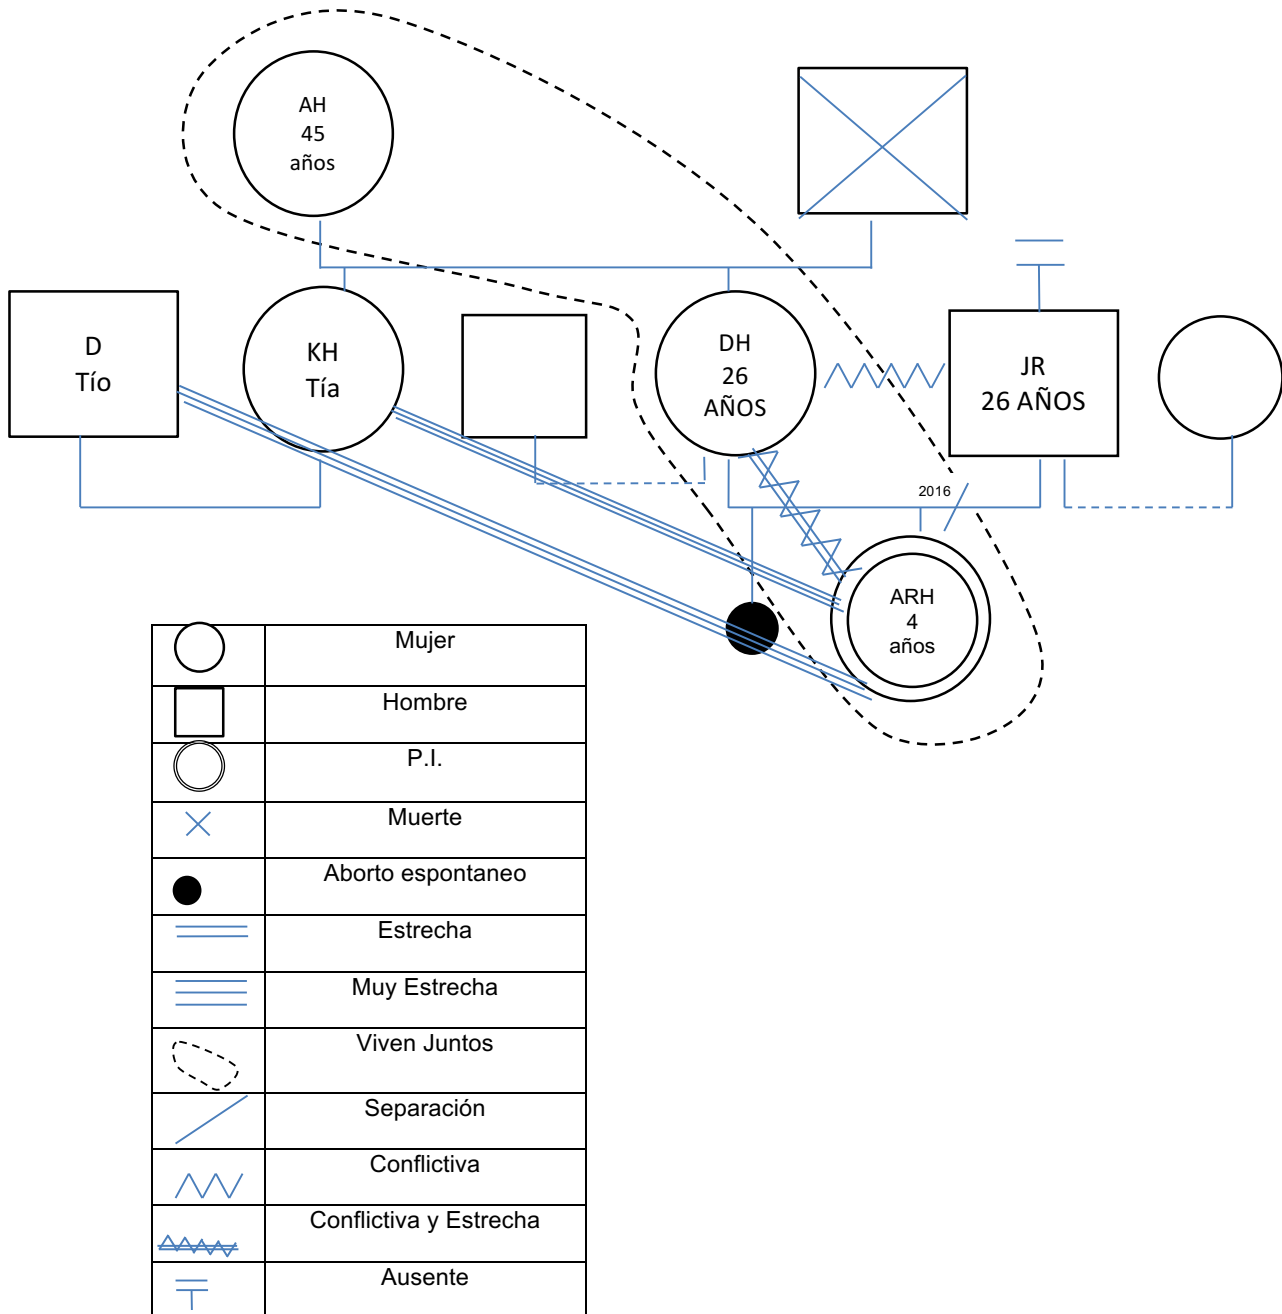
AH
45
años

D
Tío

KH
Tía

DH
26
AÑOS

JR
26 AÑOS

2016

ARH
4
años

| | |
|---|---|
| | Mujer |
| | Hombre |
| | P.I. |
| | Muerte |
| | Aborto espontaneo |
| | Estrecha |
| | Muy Estrecha |
| | Viven Juntos |
| | Separación |
| | Conflictiva |
| | Conflictiva y Estrecha |
| | Ausente |